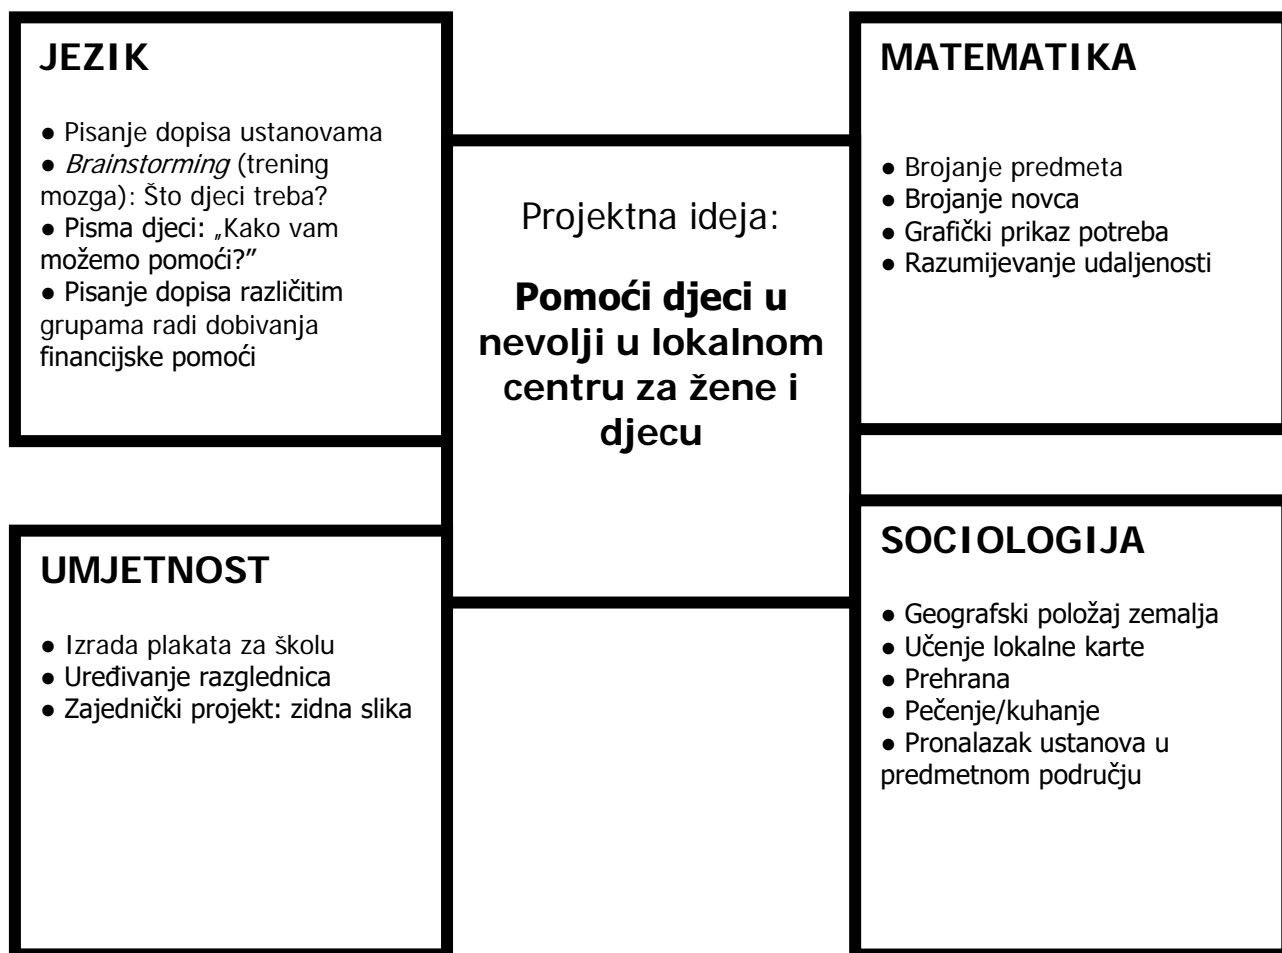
JEZIK

● Pisanje dopisa ustanovama
● *Brainstorming* (trening mozga): Što djeci treba?
● Pisma djeci: „Kako vam možemo pomoći?"
● Pisanje dopisa različitim grupama radi dobivanja financijske pomoći

Projektna ideja:

**Pomoći djeci u nevolji u lokalnom centru za žene i djecu**

MATEMATIKA

● Brojanje predmeta
● Brojanje novca
● Grafički prikaz potreba
● Razumijevanje udaljenosti

UMJETNOST

● Izrada plakata za školu
● Uređivanje razglednica
● Zajednički projekt: zidna slika

SOCIOLOGIJA

● Geografski položaj zemalja
● Učenje lokalne karte
● Prehrana
● Pečenje/kuhanje
● Pronalazak ustanova u predmetnom području